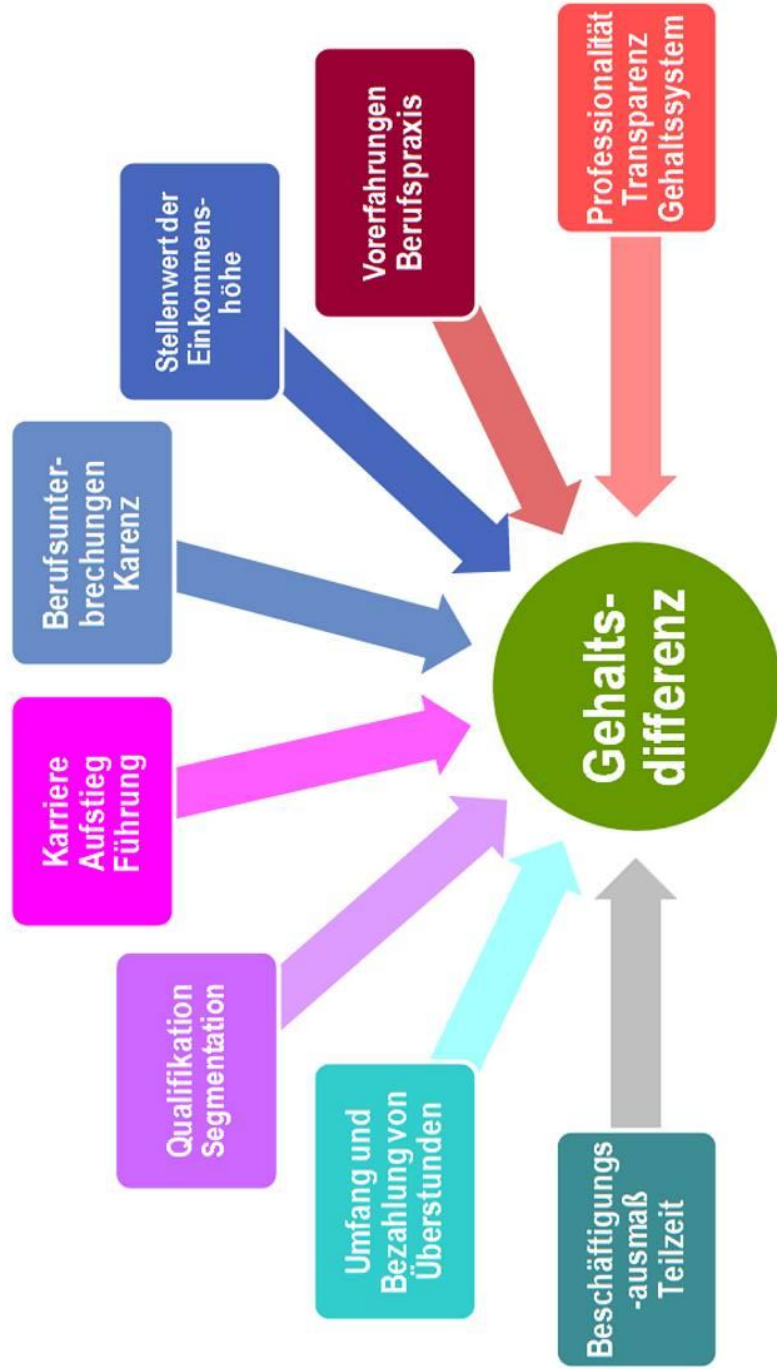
Professionalität
Transparenz
Gehaltssystem

Vorefahrungen
Berufspraxis

Stellenwert der
Einkommens-
höhe

Berufsunter-
brechungen
Karenz

Karriere
Aufstieg
Führung

Qualifikation
Segmentation

Umfang und
Bezahlung von
Überstunden

Beschäftigungs
-ausmaß
Teilzeit

Gehalts-
differenz